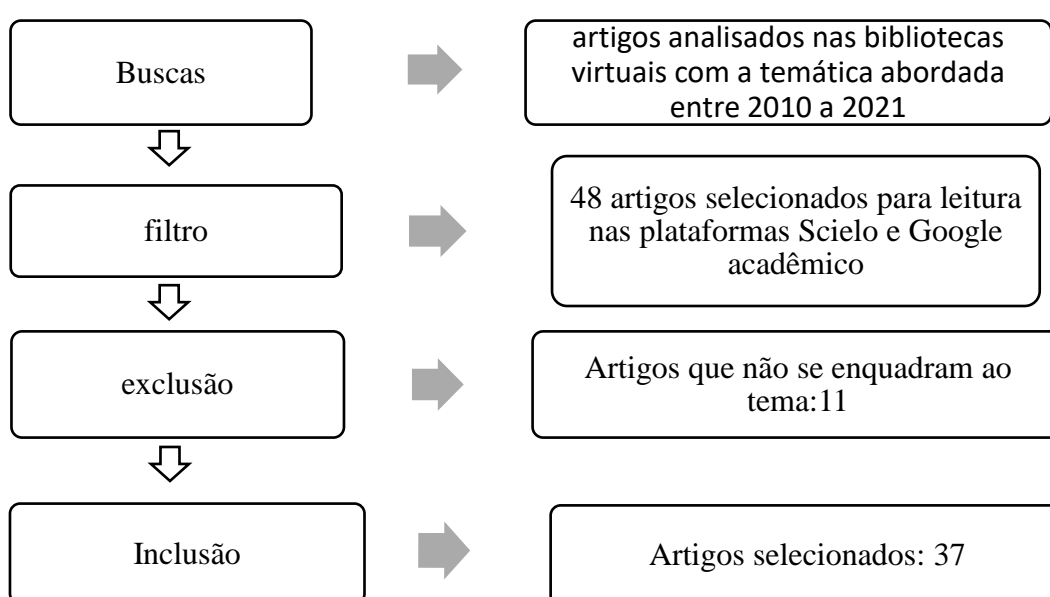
Buscas

artigos analisados nas bibliotecas virtuais com a temática abordada entre 2010 a 2021

filtro

48 artigos selecionados para leitura nas plataformas Scielo e Google acadêmico

exclusão

Artigos que não se enquadram ao tema:11

Inclusão

Artigos selecionados: 37